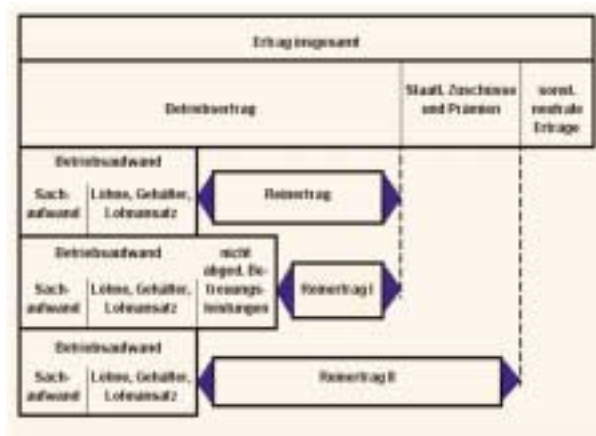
Ertrag insgesamt

Betriebsertrag

Staatl. Zuschüsse und Prämien

sonst. neutrale Erträge

Betriebsaufwand

Sachaufwand

Löhne, Gehälter, Lohnansatz

Reinertrag

Betriebsaufwand

nicht abgeg. Betreuungsleistungen

Sachaufwand

Löhne, Gehälter, Lohnansatz

Reinertrag I

Betriebsaufwand

Sachaufwand

Löhne, Gehälter, Lohnansatz

Reinertrag II